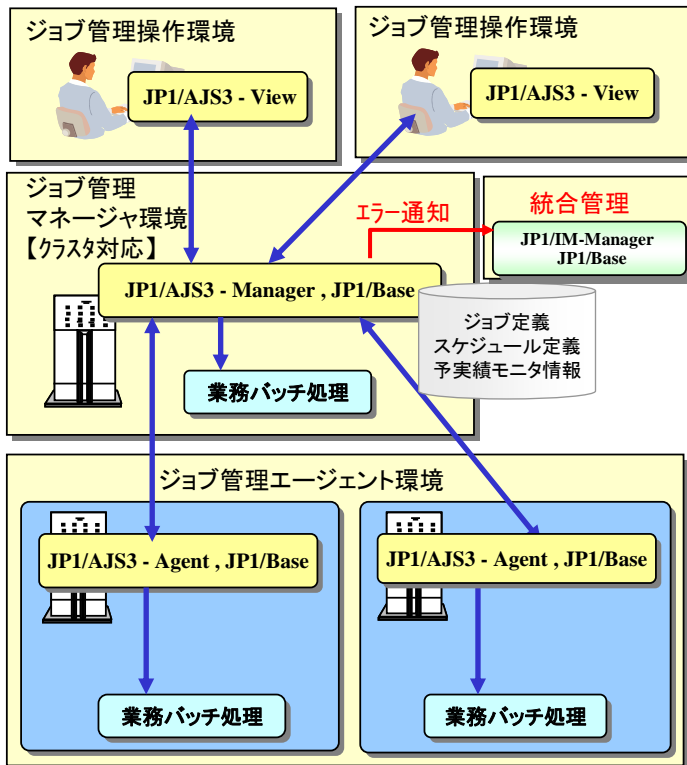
ジョブ管理操作環境

JP1/AJS3 - View

ジョブ管理操作環境

JP1/AJS3 - View

ジョブ管理
マネージャ環境
【クラスタ対応】

エラー通知

統合管理

JP1/IM-Manager
JP1/Base

JP1/AJS3 - Manager , JP1/Base

ジョブ定義
スケジュール定義
予実績モニタ情報

業務バッチ処理

ジョブ管理エージェント環境

JP1/AJS3 - Agent , JP1/Base

JP1/AJS3 - Agent , JP1/Base

業務バッチ処理

業務バッチ処理